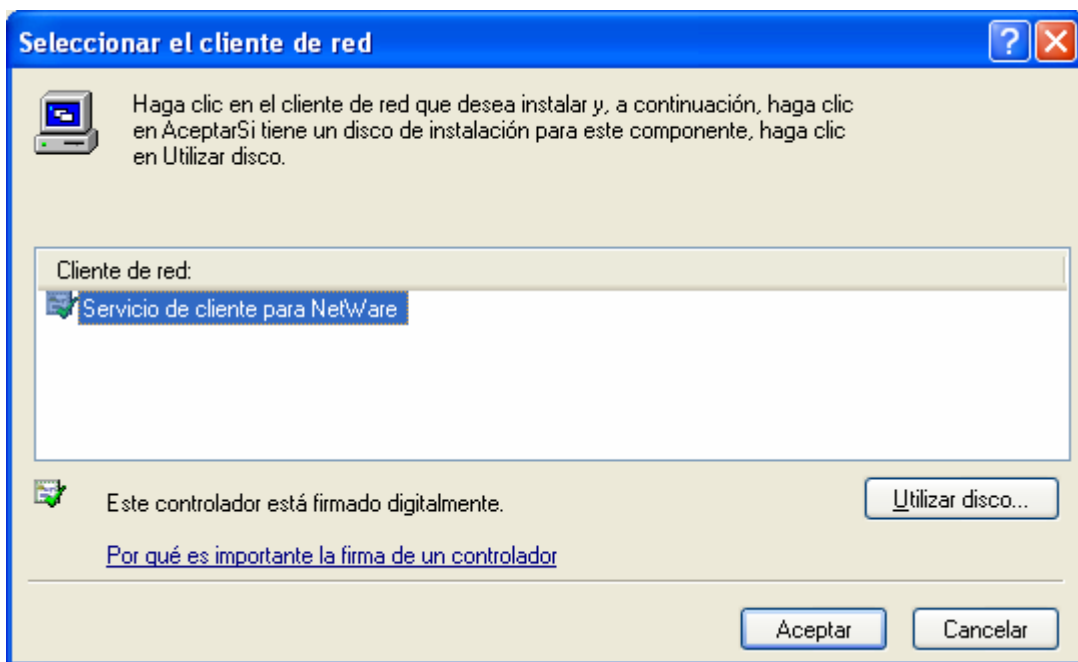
Seleccionar el cliente de red

Haga clic en el cliente de red que desea instalar y, a continuación, haga clic en AceptarSi tiene un disco de instalación para este componente, haga clic en Utilizar disco.

Cliente de red:

Servicio de cliente para NetWare

Este controlador está firmado digitalmente.

Utilizar disco...

Por qué es importante la firma de un controlador

Aceptar

Cancelar